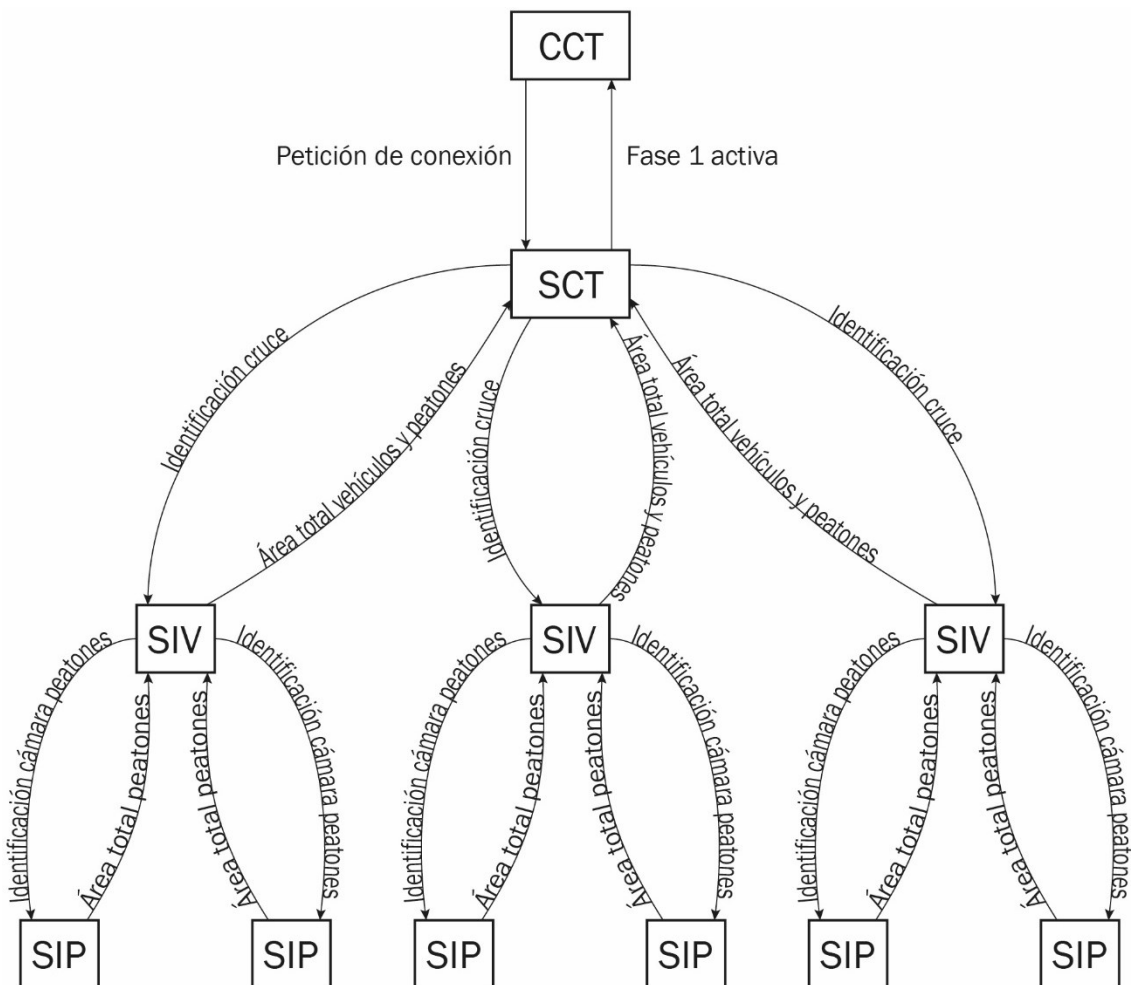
CCT

Petición de conexión

Fase 1 activa

SCT

Identificación cruce

Área total vehículos y peatones

Identificación cruce

Área total vehículos y peatones

Área total vehículos y peatones

Identificación cruce

SIV

SIV

SIV

Identificación cámara peatones

Área total peatones

Área total peatones

Identificación cámara peatones

Identificación cámara peatones

Área total peatones

Área total peatones

Identificación cámara peatones

Identificación cámara peatones

Área total peatones

Área total peatones

Identificación cámara peatones

SIP

SIP

SIP

SIP

SIP

SIP